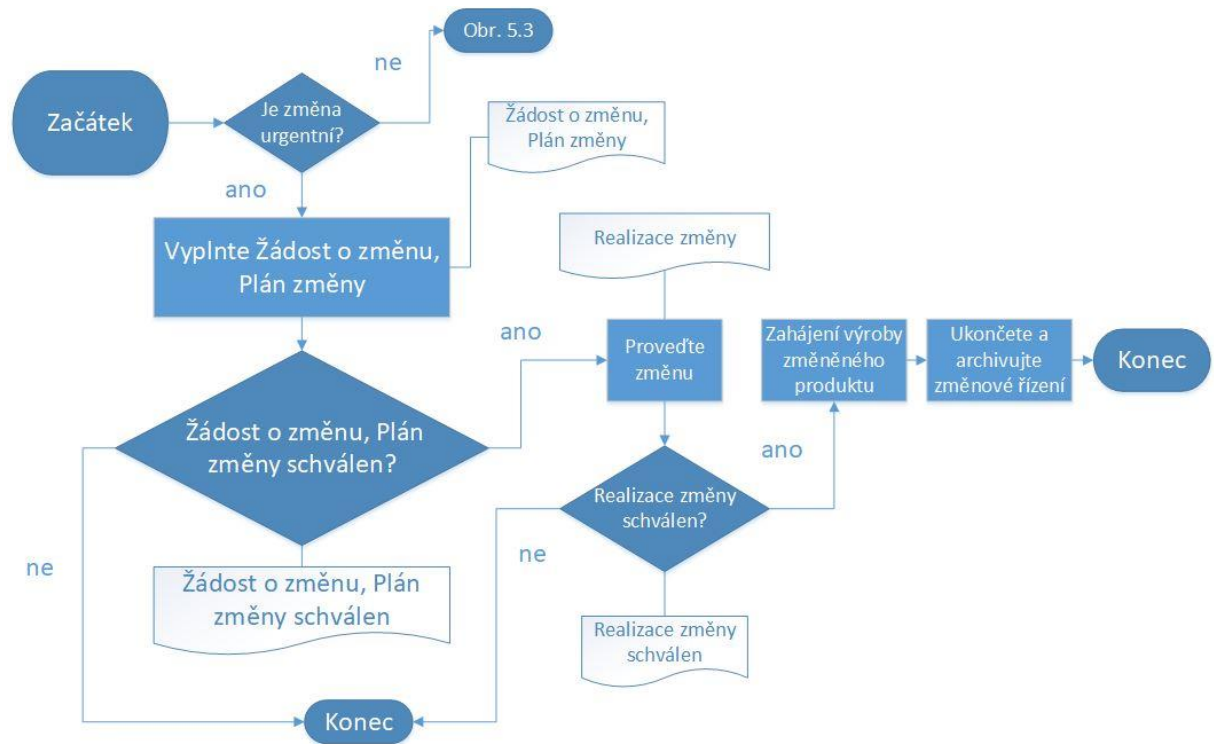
Obr. 5.3

ne

Začátek

Je změna urgentní?

Žádost o změnu, Plán změny

ano

Vyplnte Žádost o změnu, Plán změny

Realizace změny

ano

Proveďte změnu

Zahájení výroby změněného produktu

Ukončete a archivujte změnové řízení

Konec

Žádost o změnu, Plán změny schválen?

ano

Realizace změny schválen?

ne

ne

Žádost o změnu, Plán změny schválen

Realizace změny schválen

Konec